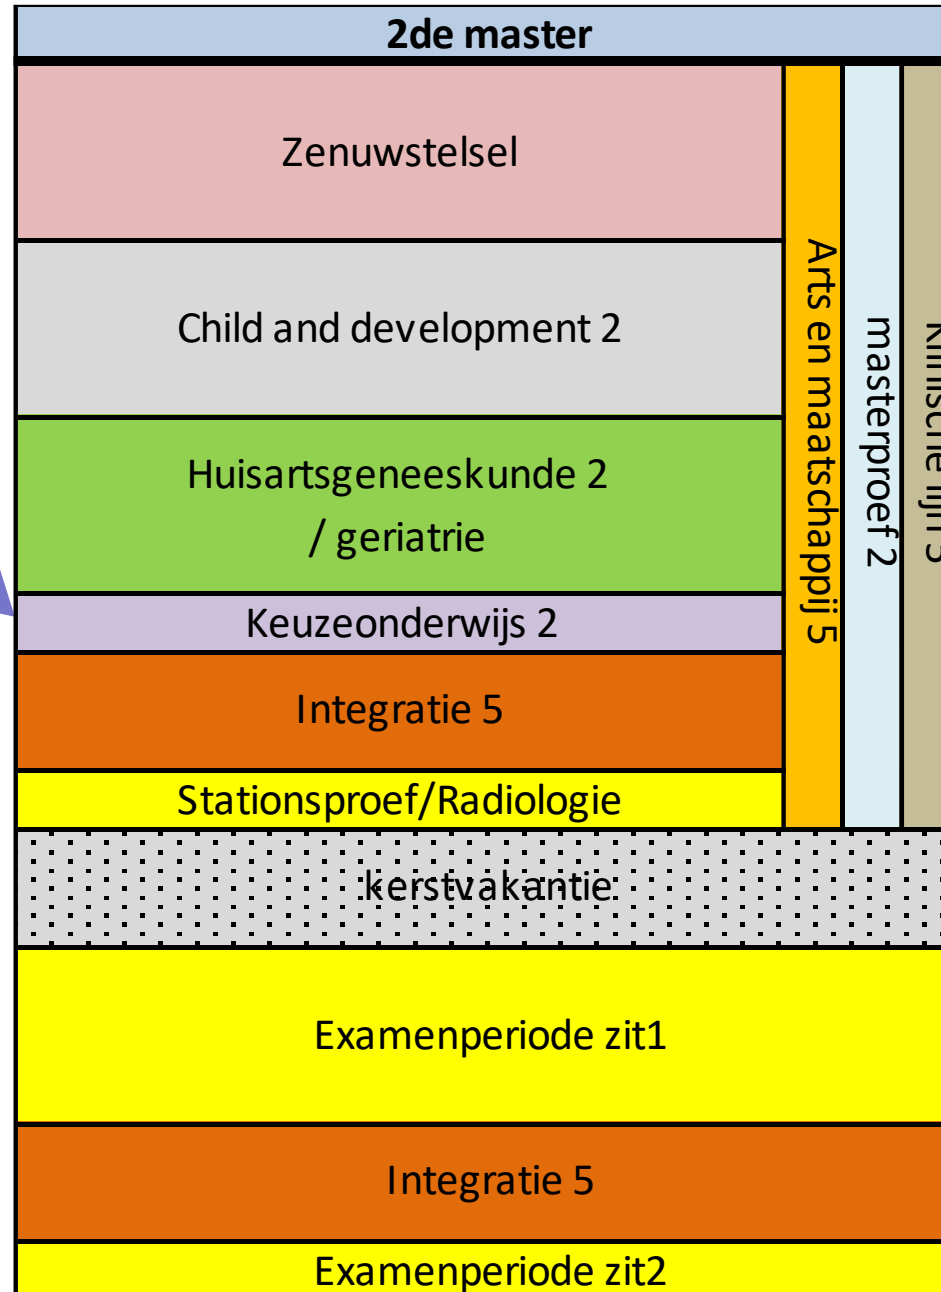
2de master

Zenuwstelsel

Child and development 2

Huisartsgeneeskunde 2 / geriatrie

Keuzeonderwijs 2

Integratie 5

Stationsproef/Radiologie

Arts en maatschappij 5

masterproef 2

Klinische lijn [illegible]

kerstvakantie

Examenperiode zit1

Integratie 5

Examenperiode zit2